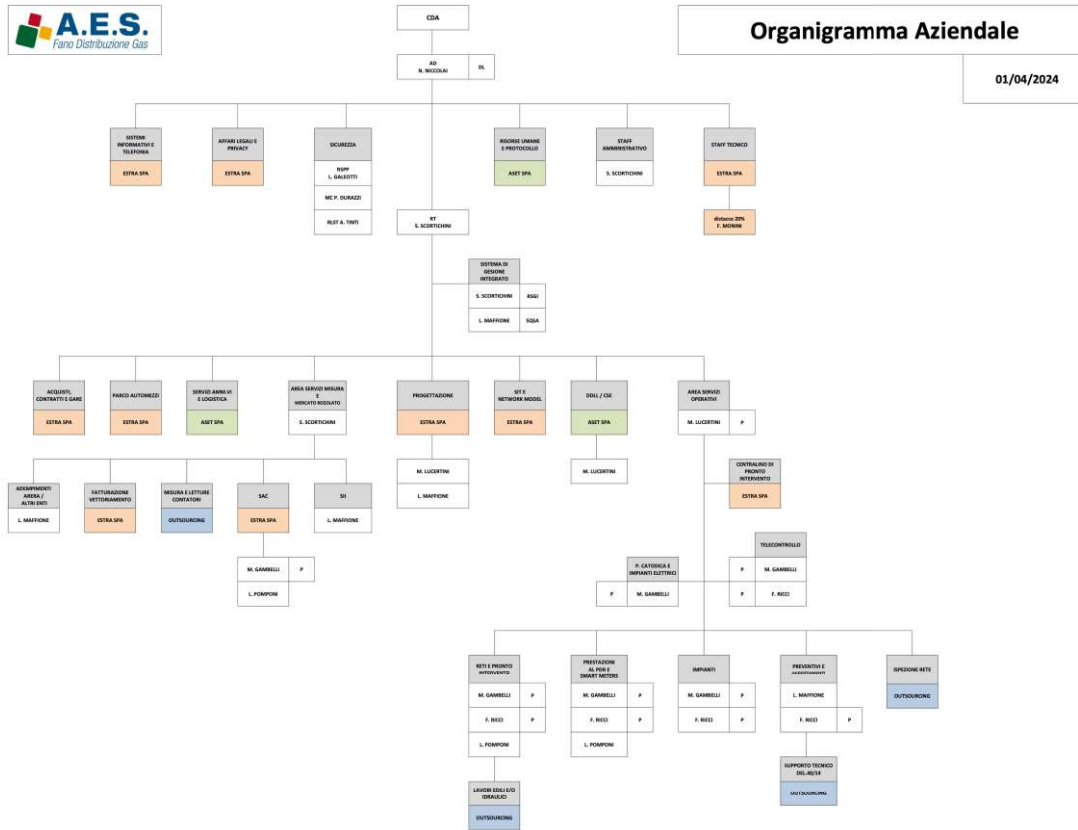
A.E.S.
Fano Distribuzione Gas

Organigramma Aziendale

01/04/2024

CDA

AD
N. NICCOLAI

DL

SISTEMI INFORMATIVI E TELEFONIA
ESTRA SPA

AFFARI LEGALI E PRIVACY
ESTRA SPA

SICUREZZA
RSPP
L. GALEOTTI
MC P. DURAZZI
RLST A. TINTI

RISORSE UMANE E PROTOCOLLO
ASET SPA

STAFF AMMINISTRATIVO
S. SCORTICHINI

STAFF TECNICO
ESTRA SPA
distacco 20%
F. MONINI

RT
S. SCORTICHINI

SISTEMA DI GESIONE INTEGRATO
S. SCORTICHINI | RSGI
L. MAFFIONE | SQSA

ACQUISTI, CONTRATTI E GARE
ESTRA SPA

PARCO AUTOMEZZI
ESTRA SPA

SERVIZI AMM.VI E LOGISTICA
ASET SPA

AREA SERVIZI MISURA E MERCATO REGOLATO
S. SCORTICHINI

PROGETTAZIONE
ESTRA SPA
M. LUCERTINI
L. MAFFIONE

SIT E NETWORK MODEL
ESTRA SPA

DOLL / CSE
ASET SPA
M. LUCERTINI

AREA SERVIZI OPERATIVI
M. LUCERTINI | P

CONTRALINO DI PRONTO INTERVENTO
ESTRA SPA

ADEMPIMENTI ARERA / ALTRI ENTI
L. MAFFIONE

FATTURAZIONE VETTORIAMENTO
ESTRA SPA

MISURA E LETTURE CONTATORI
OUTSOURCING

SAC
ESTRA SPA
M. GAMBELLI | P
L. POMPONI

SII
L. MAFFIONE

P. CATODICA E IMPIANTI ELETTRICI
P | M. GAMBELLI

TELECONTROLLO
P | M. GAMBELLI
P | F. RICCI

RETI E PRONTO INTERVENTO
M. GAMBELLI | P
F. RICCI | P
L. POMPONI

LAVORI EDILI E/O IDRAULICI
OUTSOURCING

PRESTAZIONI AL PDR E SMART METERS
M. GAMBELLI | P
F. RICCI | P
L. POMPONI

IMPIANTI
M. GAMBELLI | P
F. RICCI | P

PREVENTIVI E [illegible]
L. MAFFIONE
F. RICCI | P

SUPPORTO TECNICO DEL.40/14
OUTSOURCING

ISPEZIONE RETE
OUTSOURCING